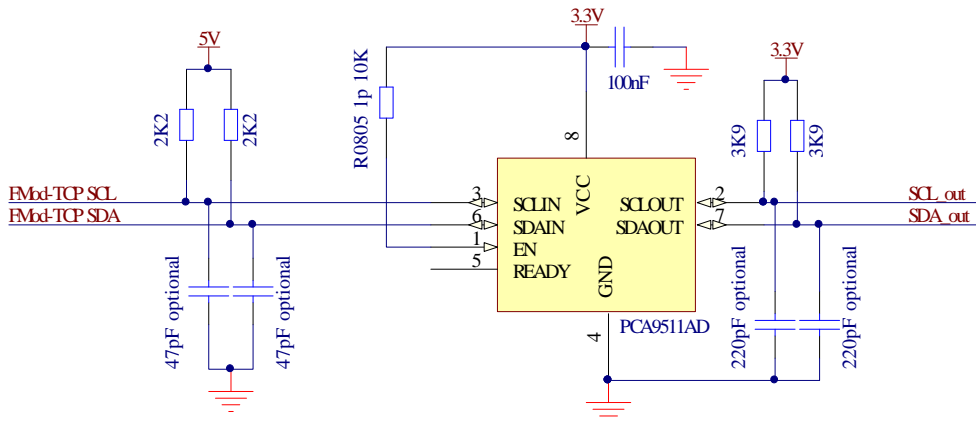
5V

2K2

2K2

FMod-TCP SCL

FMod-TCP SDA

47pF optional

47pF optional

R0805 1p 10K

3.3V

100nF

8

VCC

3

SCLIN

6

SDAIN

1

EN

5

READY

GND

SCLOUT

SDAOUT

2

7

PCA9511AD

4

3.3V

3K9

3K9

SCL_out

SDA_out

220pF optional

220pF optional